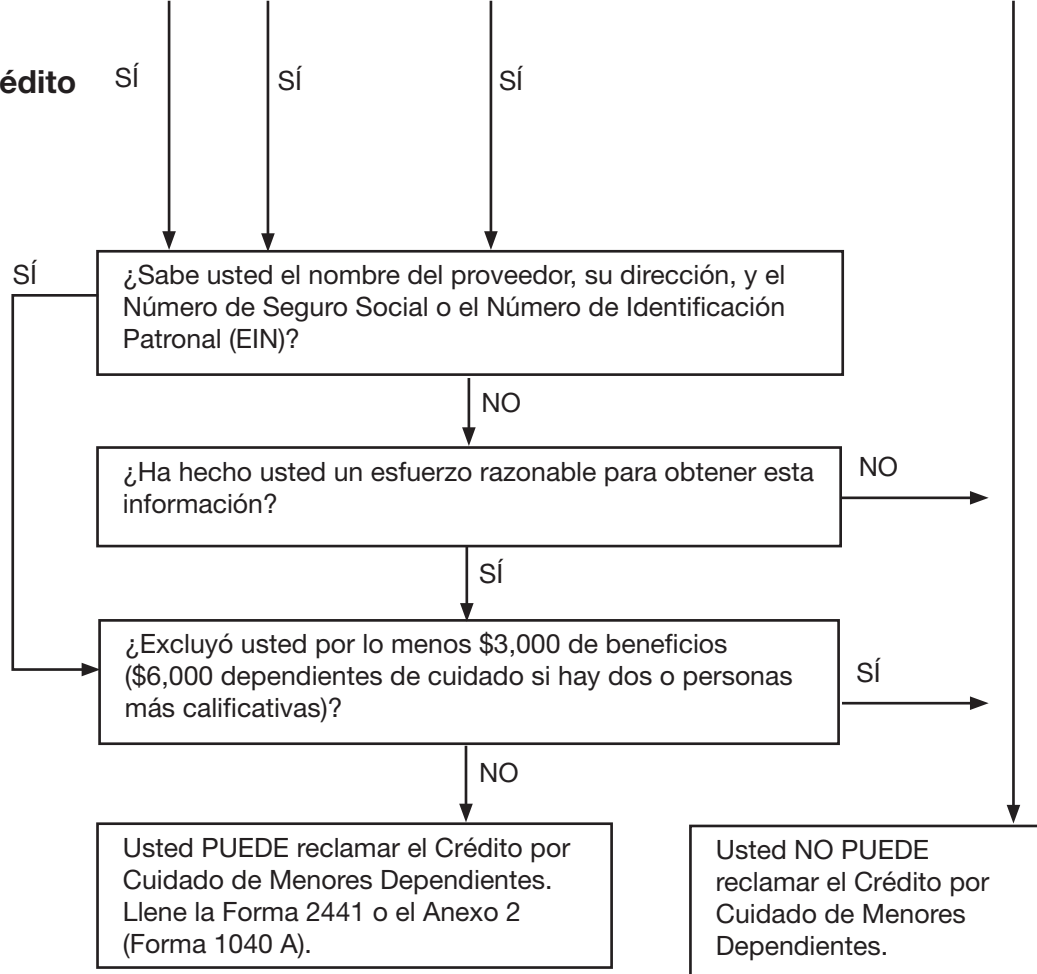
édito

SÍ

SÍ

SÍ

SÍ

¿Sabe usted el nombre del proveedor, su dirección, y el Número de Seguro Social o el Número de Identificación Patronal (EIN)?

NO

¿Ha hecho usted un esfuerzo razonable para obtener esta información?

NO

SÍ

¿Excluyó usted por lo menos $3,000 de beneficios ($6,000 dependientes de cuidado si hay dos o personas más calificativas)?

SÍ

NO

Usted PUEDE reclamar el Crédito por Cuidado de Menores Dependientes. Llene la Forma 2441 o el Anexo 2 (Forma 1040 A).

Usted NO PUEDE reclamar el Crédito por Cuidado de Menores Dependientes.